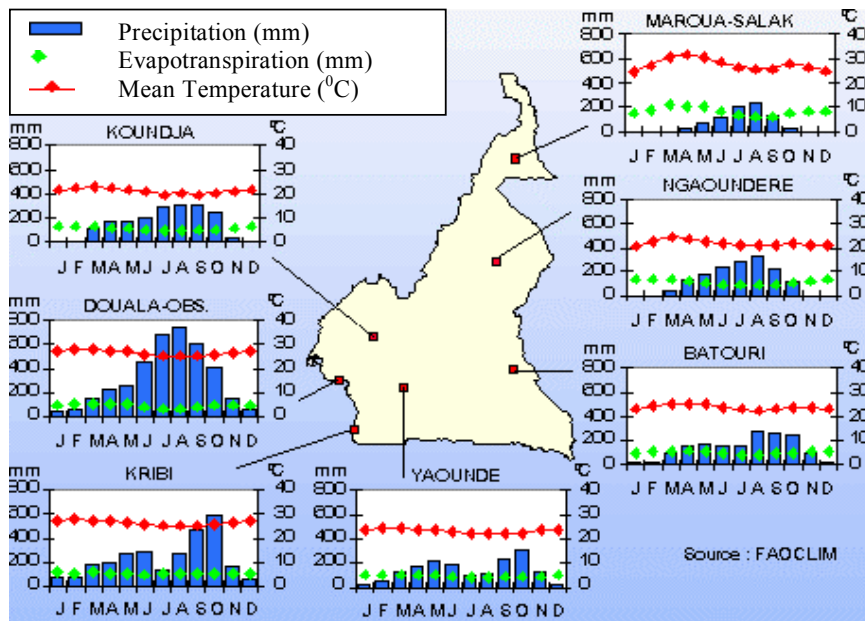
Precipitation (mm)
Evapotranspiration (mm)
Mean Temperature ($^0$C)

MAROUA-SALAK
mm °C
800 40
600 30
400 20
200 10
0 0
J F M A M J J A S O N D

KOUNDJA
mm °C
800 40
600 30
400 20
200 10
0 0
J F M A M J J A S O N D

NGAOUNDERE
mm °C
800 40
600 30
400 20
200 10
0 0
J F M A M J J A S O N D

DOUALA-OBS.
mm °C
800 40
600 30
400 20
200 10
0 0
J F M A M J J A S O N D

BATOURI
mm °C
800 40
600 30
400 20
200 10
0 0
J F M A M J J A S O N D

KRIBI
mm °C
800 40
600 30
400 20
200 10
0 0
J F M A M J J A S O N D

YAOUNDE
mm °C
800 40
600 30
400 20
200 10
0 0
J F M A M J J A S O N D

Source : FAOCLIM